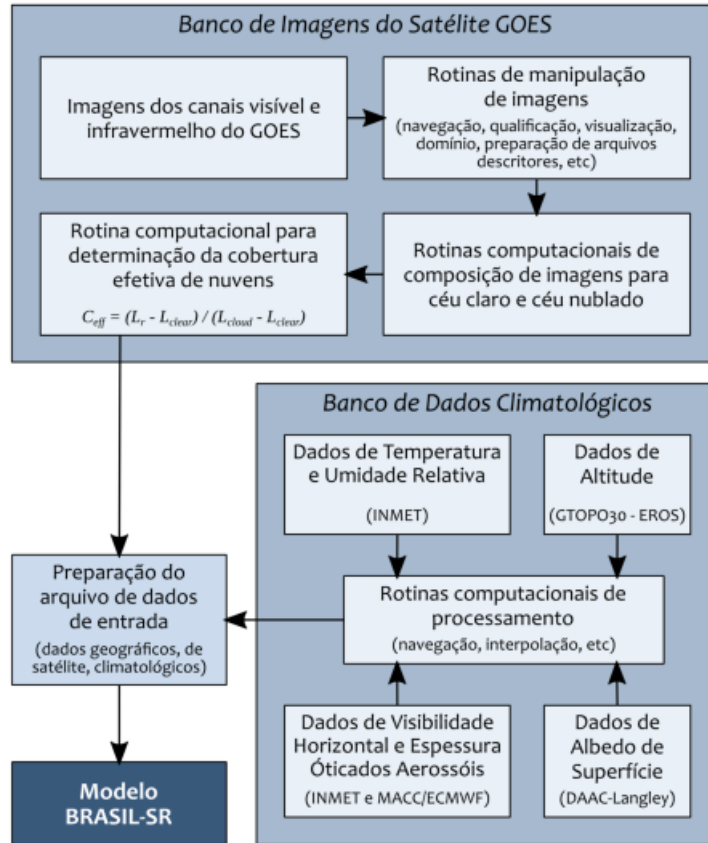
Banco de Imagens do Satélite GOES

Imagens dos canais visível e infravermelho do GOES

Rotinas de manipulação de imagens
(navegação, qualificação, visualização, domínio, preparação de arquivos descritores, etc)

Rotina computacional para determinação da cobertura efetiva de nuvens
$C_{eff} = (L_r - L_{clear}) / (L_{cloud} - L_{clear})$

Rotinas computacionais de composição de imagens para céu claro e céu nublado

Banco de Dados Climatológicos

Dados de Temperatura e Umidade Relativa
(INMET)

Dados de Altitude
(GTOPO30 - EROS)

Preparação do arquivo de dados de entrada
(dados geográficos, de satélite, climatológicos)

Rotinas computacionais de processamento
(navegação, interpolação, etc)

Dados de Visibilidade Horizontal e Espessura Óticados Aerossóis
(INMET e MACC/ECMWF)

Dados de Albedo de Superfície
(DAAC-Langley)

Modelo BRASIL-SR